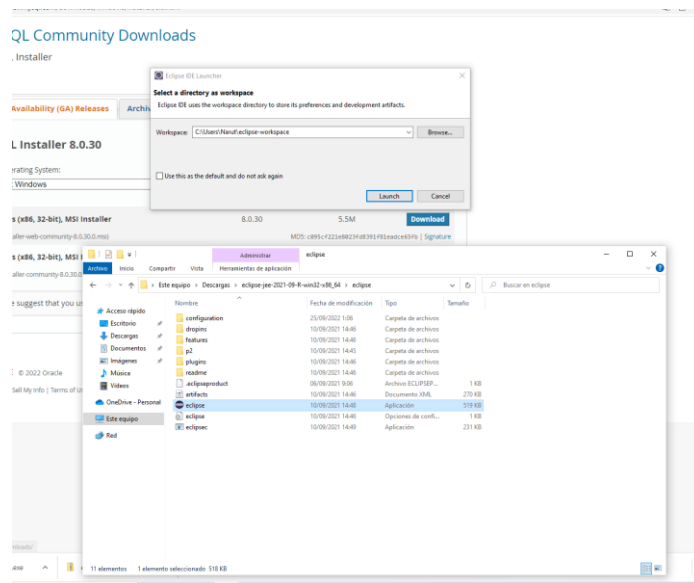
QL Community Downloads
Installer

Availability (GA) Releases
Archi

L Installer 8.0.30

erating System:
Windows

s (x86, 32-bit), MSI Installer
8.0.30
5.5M
Download
aller-web-community-8.0.30.0.msi)
MD5: c895cf221e0023fd8391f02eadce65fb | Signature

s (x86, 32-bit), MSI Installer
aller-community-8.0.30.0

e suggest that you us

© 2022 Oracle
Sell My Info | Terms of U

Eclipse IDE Launcher
Select a directory as workspace
Eclipse IDE uses the workspace directory to store its preferences and development artifacts.
Workspace: C:\Users\Naruf\eclipse-workspace
Browse...
Use this as the default and do not ask again
Launch
Cancel

Administrar
eclipse
Archivo
Inicio
Compartir
Vista
Herramientas de aplicación
Este equipo › Descargas › eclipse-jee-2021-09-R-win32-x86_64 › eclipse
Buscar en eclipse

Acceso rápido
Escritorio
Descargas
Documentos
Imágenes
Música
Vídeos
OneDrive - Personal
Este equipo
Red

| Nombre | Fecha de modificación | Tipo | Tamaño |
|---|---|---|---|
| configuration | 25/09/2022 1:06 | Carpeta de archivos | |
| dropins | 10/09/2021 14:46 | Carpeta de archivos | |
| features | 10/09/2021 14:46 | Carpeta de archivos | |
| p2 | 10/09/2021 14:45 | Carpeta de archivos | |
| plugins | 10/09/2021 14:46 | Carpeta de archivos | |
| readme | 10/09/2021 14:46 | Carpeta de archivos | |
| .eclipseproduct | 06/09/2021 9:06 | Archivo ECLIPSEP... | 1 KB |
| artifacts | 10/09/2021 14:46 | Documento XML | 270 KB |
| eclipse | 10/09/2021 14:48 | Aplicación | 519 KB |
| eclipse | 10/09/2021 14:46 | Opciones de confi... | 1 KB |
| eclipsec | 10/09/2021 14:49 | Aplicación | 231 KB |

11 elementos
1 elemento seleccionado 518 KB